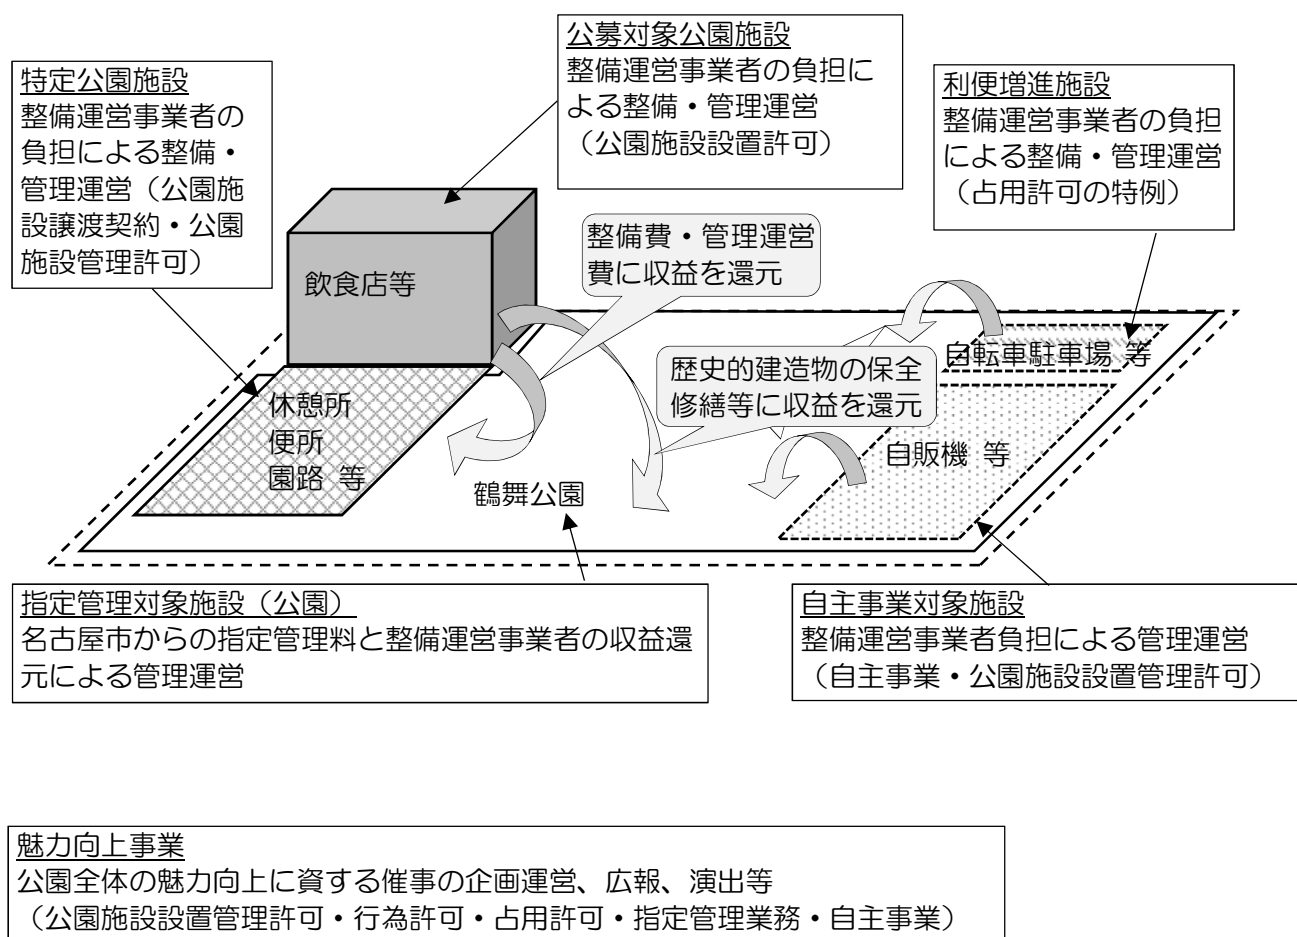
公募対象公園施設
整備運営事業者の負担による整備・管理運営
（公園施設設置許可）

特定公園施設
整備運営事業者の負担による整備・管理運営（公園施設譲渡契約・公園施設管理許可）

利便増進施設
整備運営事業者の負担による整備・管理運営
（占用許可の特例）

整備費・管理運営費に収益を還元

飲食店等

自転車駐車場 等

歴史的建造物の保全修繕等に収益を還元

休憩所
便所
園路 等

自販機 等

鶴舞公園

指定管理対象施設（公園）
名古屋市からの指定管理料と整備運営事業者の収益還元による管理運営

自主事業対象施設
整備運営事業者負担による管理運営
（自主事業・公園施設設置管理許可）

魅力向上事業
公園全体の魅力向上に資する催事の企画運営、広報、演出等
（公園施設設置管理許可・行為許可・占用許可・指定管理業務・自主事業）